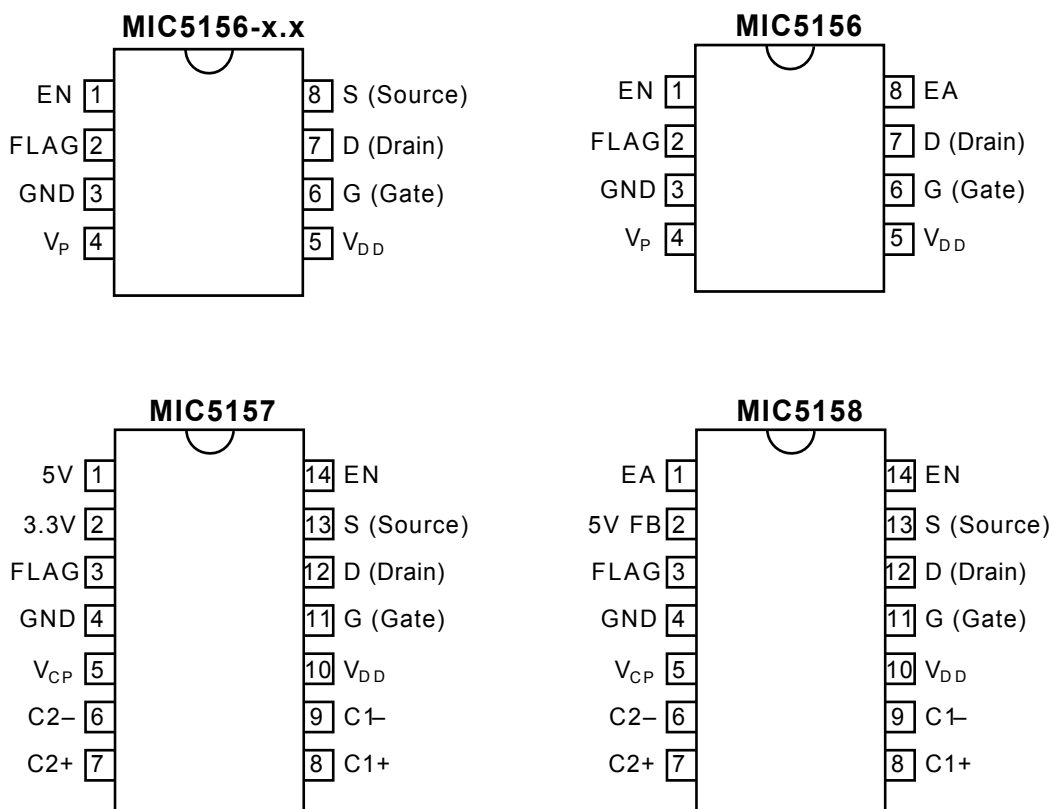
MIC5156-x.x

EN 1
FLAG 2
GND 3
$V_P$ 4

8 S (Source)
7 D (Drain)
6 G (Gate)
5 $V_{DD}$

MIC5156

EN 1
FLAG 2
GND 3
$V_P$ 4

8 EA
7 D (Drain)
6 G (Gate)
5 $V_{DD}$

MIC5157

5V 1
3.3V 2
FLAG 3
GND 4
$V_{CP}$ 5
C2– 6
C2+ 7

14 EN
13 S (Source)
12 D (Drain)
11 G (Gate)
10 $V_{DD}$
9 C1–
8 C1+

MIC5158

EA 1
5V FB 2
FLAG 3
GND 4
$V_{CP}$ 5
C2– 6
C2+ 7

14 EN
13 S (Source)
12 D (Drain)
11 G (Gate)
10 $V_{DD}$
9 C1–
8 C1+